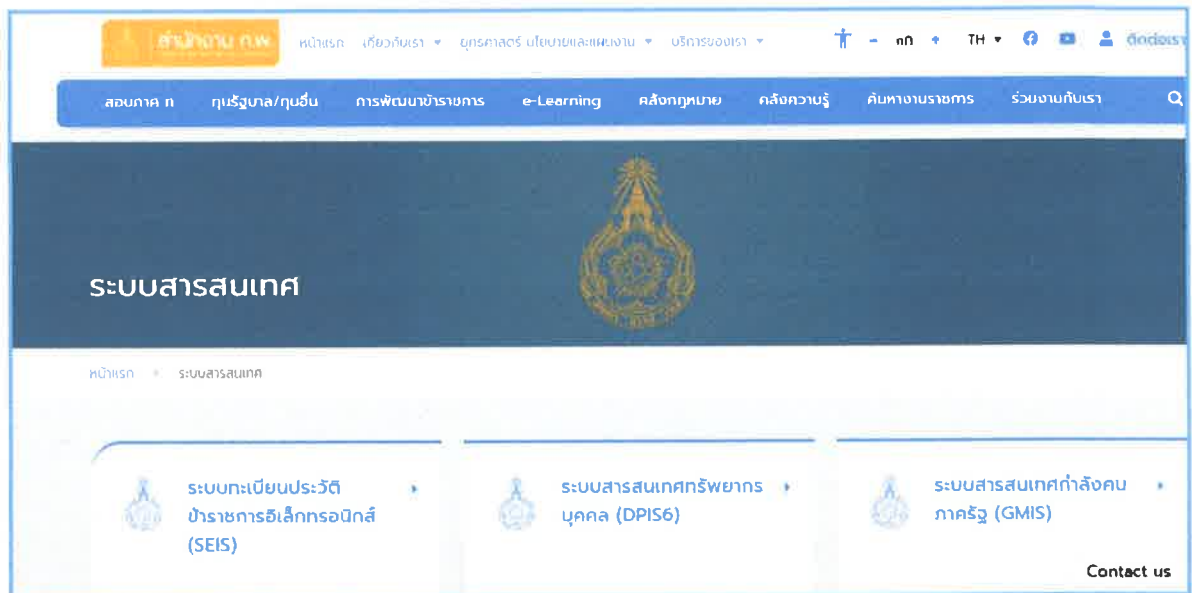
สำนักงาน ก.พ.

หน้าแรก เกี่ยวกับเรา ▾ ยุทธศาสตร์ นโยบายและแผนงาน ▾ บริการของเรา ▾

- กก + TH ▾ ติดต่อเรา

สอบภาค ก ทุนรัฐบาล/ทุนอื่น การพัฒนาข้าราชการ e-Learning คลังกฎหมาย คลังความรู้ ค้นหางานราชการ ร่วมงานกับเรา

ระบบสารสนเทศ

หน้าแรก • ระบบสารสนเทศ

ระบบทะเบียนประวัติข้าราชการอิเล็กทรอนิกส์ (SEIS)

ระบบสารสนเทศทรัพยากรบุคคล (DPIS6)

ระบบสารสนเทศกำลังคนภาครัฐ (GMIS)

Contact us